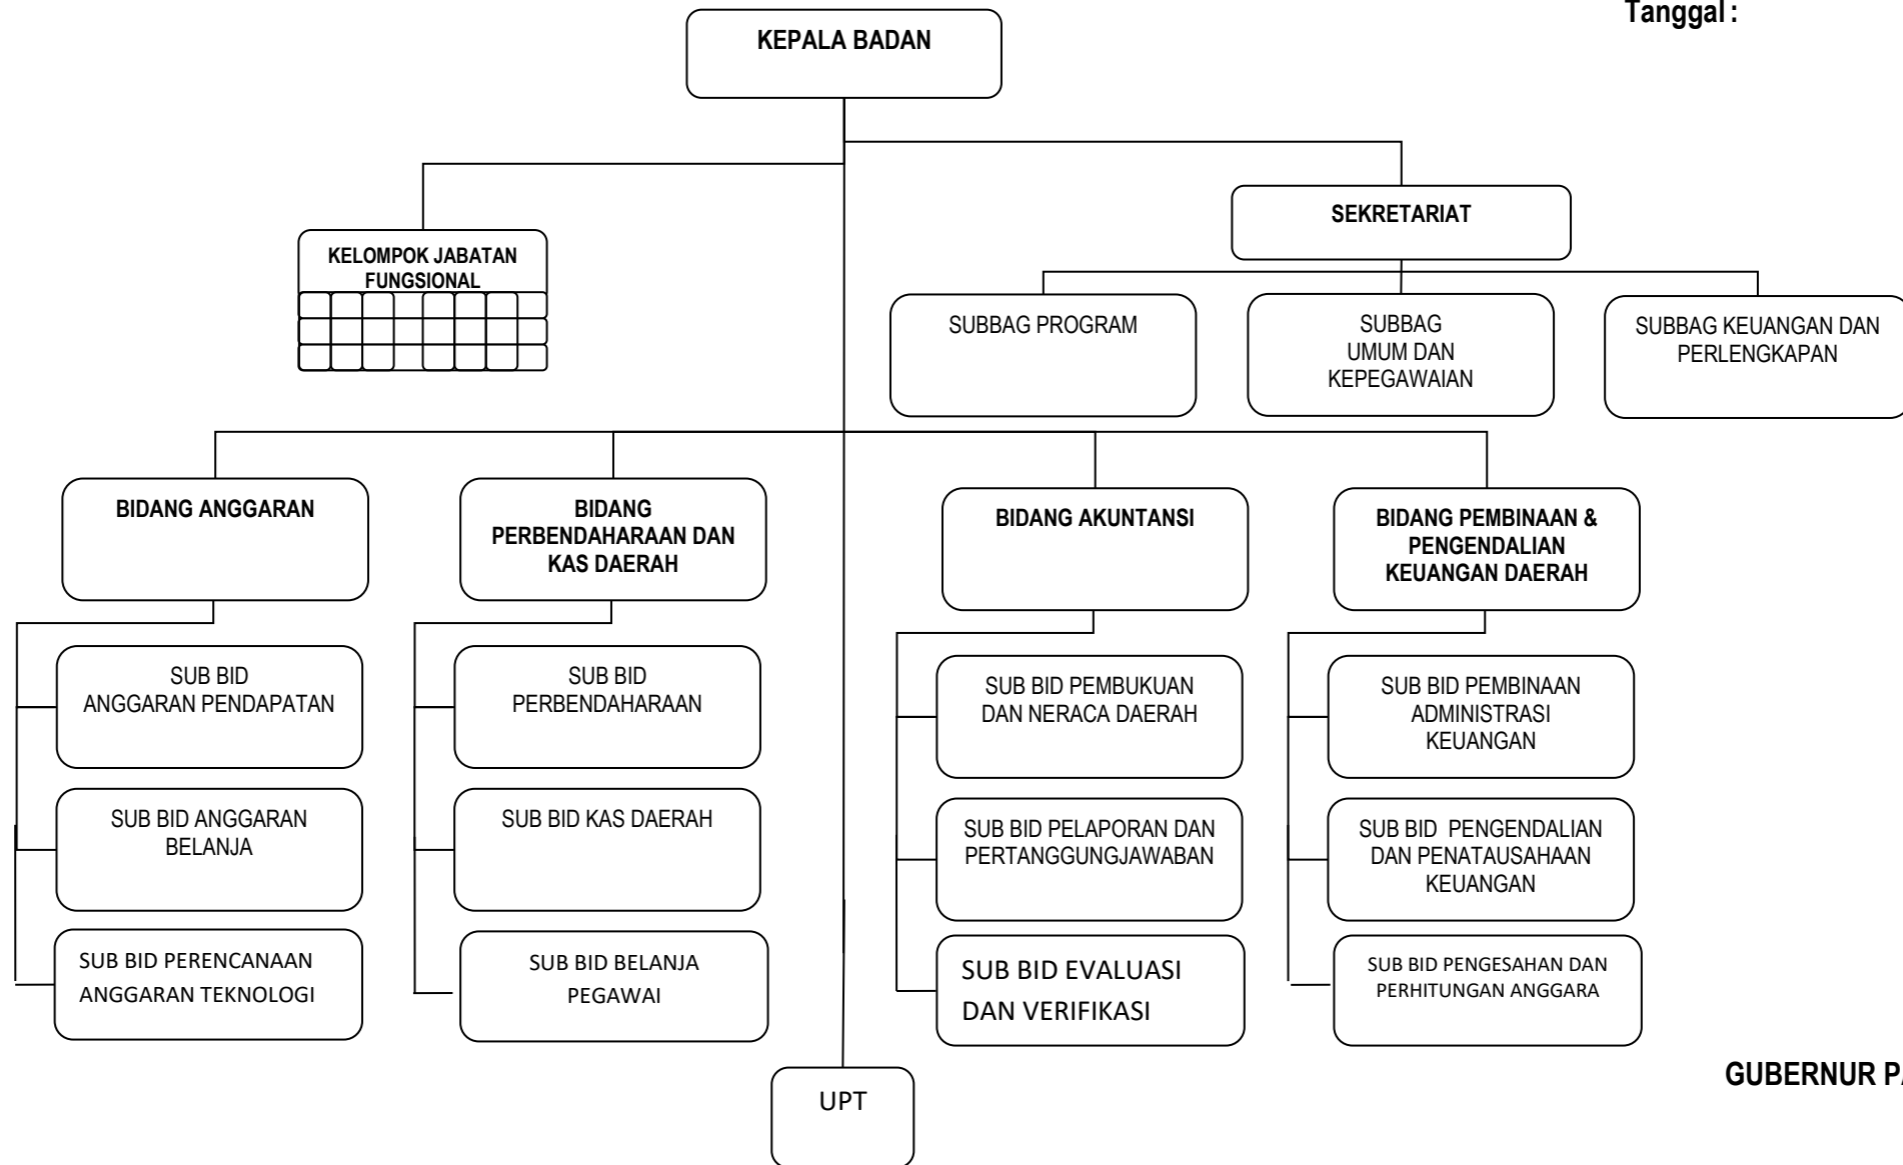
Tanggal :

KEPALA BADAN

KELOMPOK JABATAN FUNGSIONAL

SEKRETARIAT

SUBBAG PROGRAM

SUBBAG UMUM DAN KEPEGAWAIAN

SUBBAG KEUANGAN DAN PERLENGKAPAN

BIDANG ANGGARAN

SUB BID ANGGARAN PENDAPATAN

SUB BID ANGGARAN BELANJA

SUB BID PERENCANAAN ANGGARAN TEKNOLOGI

BIDANG PERBENDAHARAAN DAN KAS DAERAH

SUB BID PERBENDAHARAAN

SUB BID KAS DAERAH

SUB BID BELANJA PEGAWAI

BIDANG AKUNTANSI

SUB BID PEMBUKUAN DAN NERACA DAERAH

SUB BID PELAPORAN DAN PERTANGGUNGJAWABAN

SUB BID EVALUASI DAN VERIFIKASI

BIDANG PEMBINAAN & PENGENDALIAN KEUANGAN DAERAH

SUB BID PEMBINAAN ADMINISTRASI KEUANGAN

SUB BID PENGENDALIAN DAN PENATAUSAHAAN KEUANGAN

SUB BID PENGESAHAN DAN PERHITUNGAN ANGGARA

UPT

GUBERNUR P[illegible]